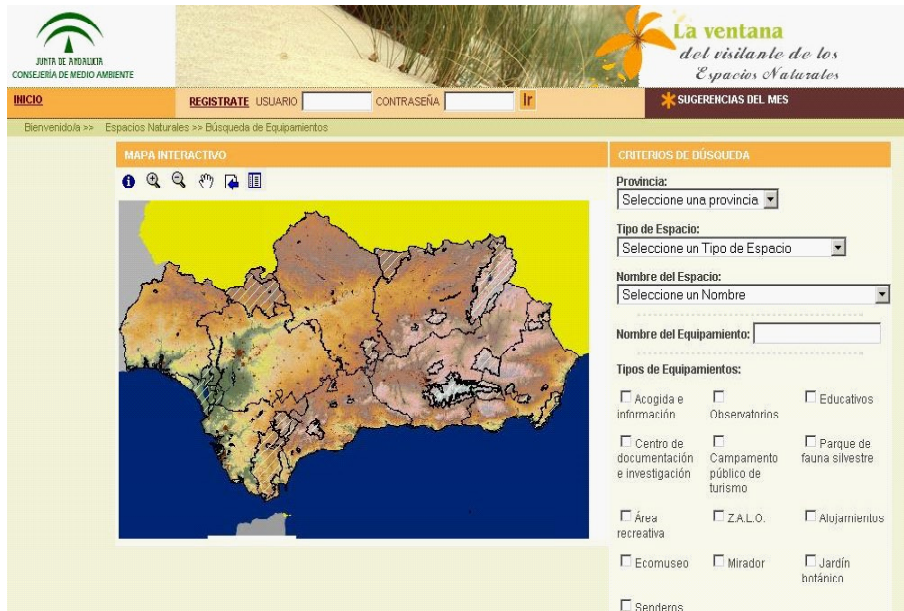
JUNTA DE ANDALUCIA
CONSEJERÍA DE MEDIO AMBIENTE

La ventana
del visitante de los
Espacios Naturales

INICIO

REGISTRATE USUARIO CONTRASEÑA Ir

SUGERENCIAS DEL MES

Bienvenido/a >> Espacios Naturales >> Búsqueda de Equipamientos

MAPA INTERACTIVO

CRITERIOS DE BÚSQUEDA

Provincia:
Seleccione una provincia

Tipo de Espacio:
Seleccione un Tipo de Espacio

Nombre del Espacio:
Seleccione un Nombre

Nombre del Equipamiento:

Tipos de Equipamientos:

Acogida e información

Observatorios

Educativos

Centro de documentación e investigación

Campamento público de turismo

Parque de fauna silvestre

Área recreativa

Z.A.L.O.

Alojamientos

Ecomuseo

Mirador

Jardín botánico

Senderos